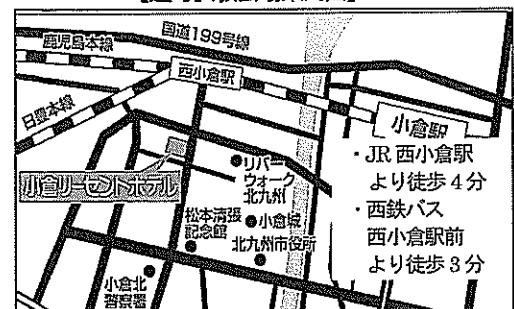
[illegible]

国道199号線

鹿児島本線

西小倉駅

日豊本線

小倉駅

小倉リーセントホテル

リバーウォーク北九州

松本清張記念館

小倉城

北九州市役所

小倉北警察署

・JR 西小倉駅より徒歩 4 分

・西鉄バス西小倉駅前より徒歩 3 分